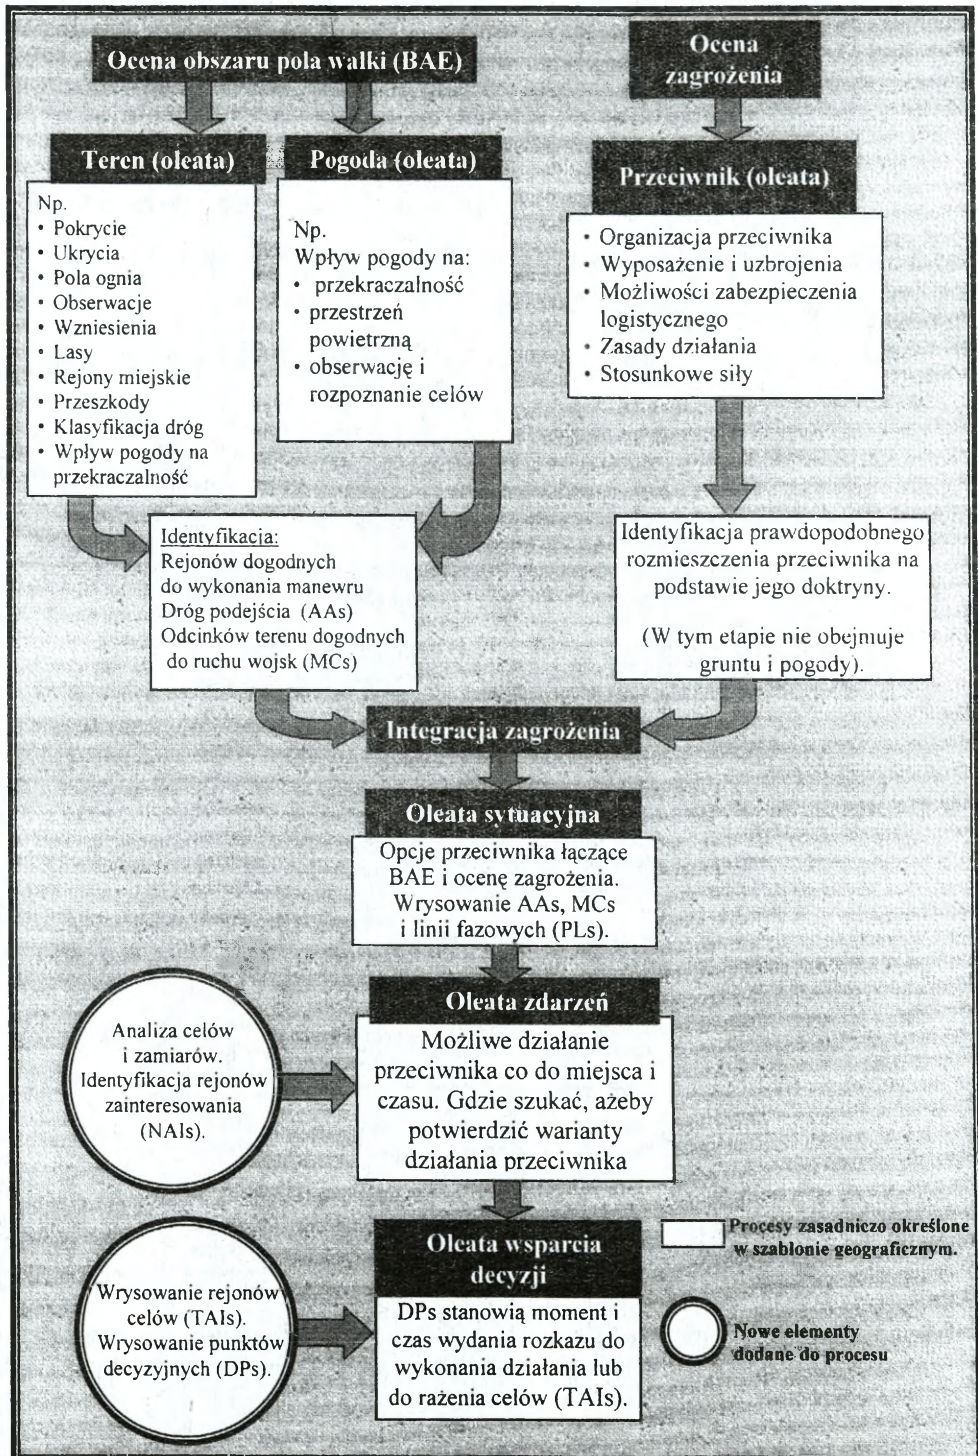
Ocena obszaru pola walki (BAE)

Ocena zagrożenia

Teren (oleata)

Pogoda (oleata)

Przeciwnik (oleata)

Np.
• Pokrycie
• Ukrycia
• Pola ognia
• Obserwacje
• Wzniesienia
• Lasy
• Rejony miejskie
• Przeszkody
• Klasyfikacja dróg
• Wpływ pogody na przekraczalność

Np.
Wpływ pogody na:
• przekraczalność
• przestrzeń powietrzną
• obserwację i rozpoznanie celów

• Organizacja przeciwnika
• Wyposażenie i uzbrojenia
• Możliwości zabezpieczenia logistycznego
• Zasady działania
• Stosunkowe siły

Identyfikacja:
Rejonów dogodnych do wykonania manewru
Dróg podejścia (AAs)
Odcinków terenu dogodnych do ruchu wojsk (MCs)

Identyfikacja prawdopodobnego rozmieszczenia przeciwnika na podstawie jego doktryny.

(W tym etapie nie obejmuje gruntu i pogody).

Integracja zagrożenia

Oleata sytuacyjna

Opcje przeciwnika łączące BAE i ocenę zagrożenia. Wrysowanie AAs, MCs i linii fazowych (PLs).

Oleata zdarzeń

Analiza celów i zamiarów. Identyfikacja rejonów zainteresowania (NAIs).

Możliwe działanie przeciwnika co do miejsca i czasu. Gdzie szukać, ażeby potwierdzić warianty działania przeciwnika

Oleata wsparcia decyzji

Procesy zasadniczo określone w szablonie geograficznym.

Wrysowanie rejonów celów (TAIs). Wrysowanie punktów decyzyjnych (DPs).

DPs stanowią moment i czas wydania rozkazu do wykonania działania lub do rażenia celów (TAIs).

Nowe elementy dodane do procesu